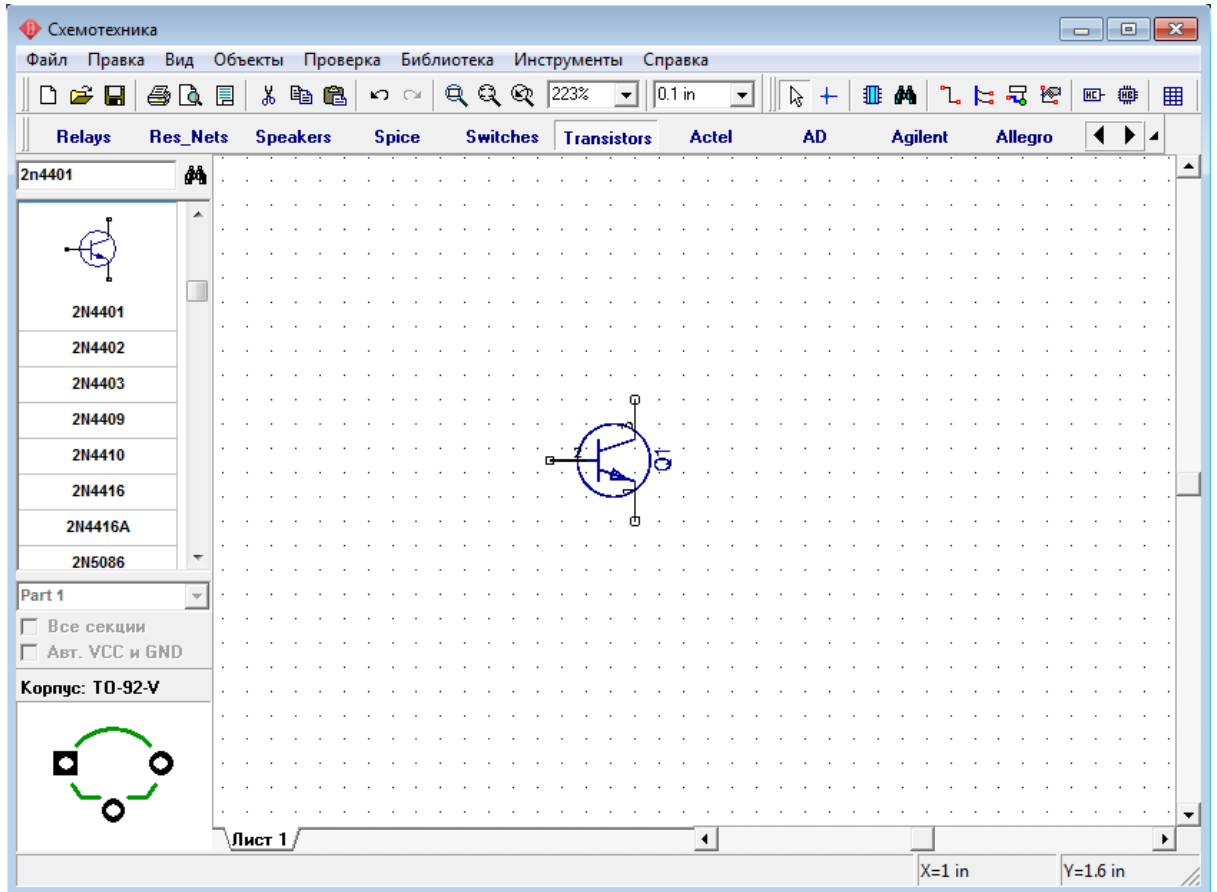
Схемотехника

Файл Правка Вид Объекты Проверка Библиотека Инструменты Справка

223%
0.1 in

Relays Res_Nets Speakers Spice Switches Transistors Actel AD Agilent Allegro

2n4401

2N4401
2N4402
2N4403
2N4409
2N4410
2N4416
2N4416A
2N5086

Part 1
Все секции
Авт. VCC и GND
Корпус: TO-92-V

2
Q?

Лист 1

X=1 in
Y=1.6 in